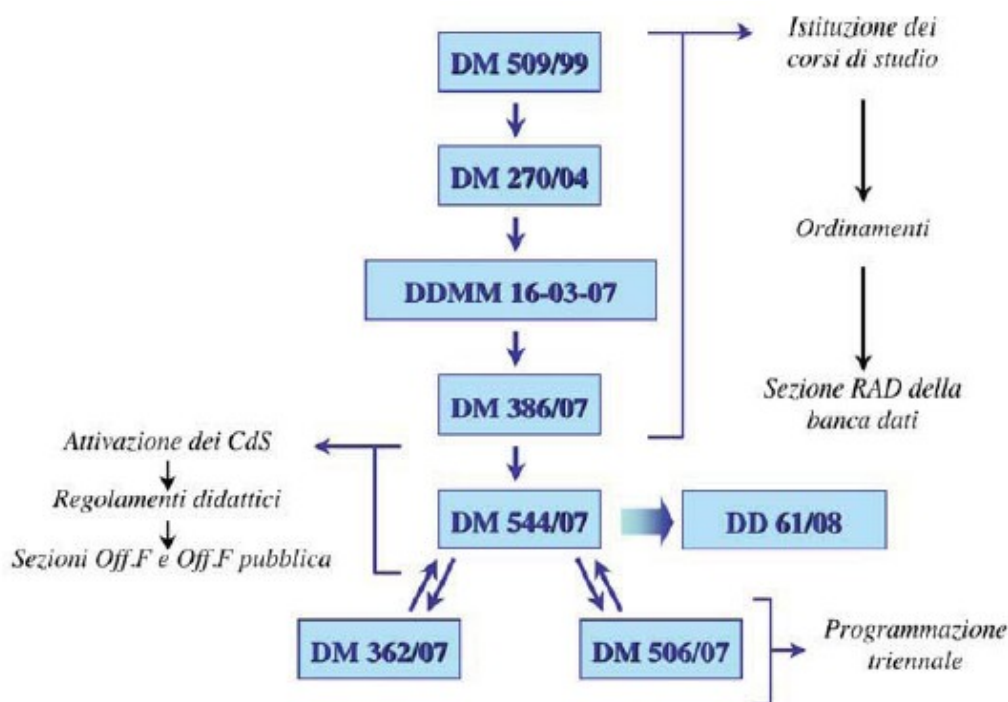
DM 509/99

DM 270/04

DDMM 16-03-07

DM 386/07

DM 544/07

DD 61/08

DM 362/07

DM 506/07

Istituzione dei corsi di studio

Ordinamenti

Sezione RAD della banca dati

Attivazione dei CdS

Regolamenti didattici

Sezioni Off.F e Off.F pubblica

Programmazione triennale